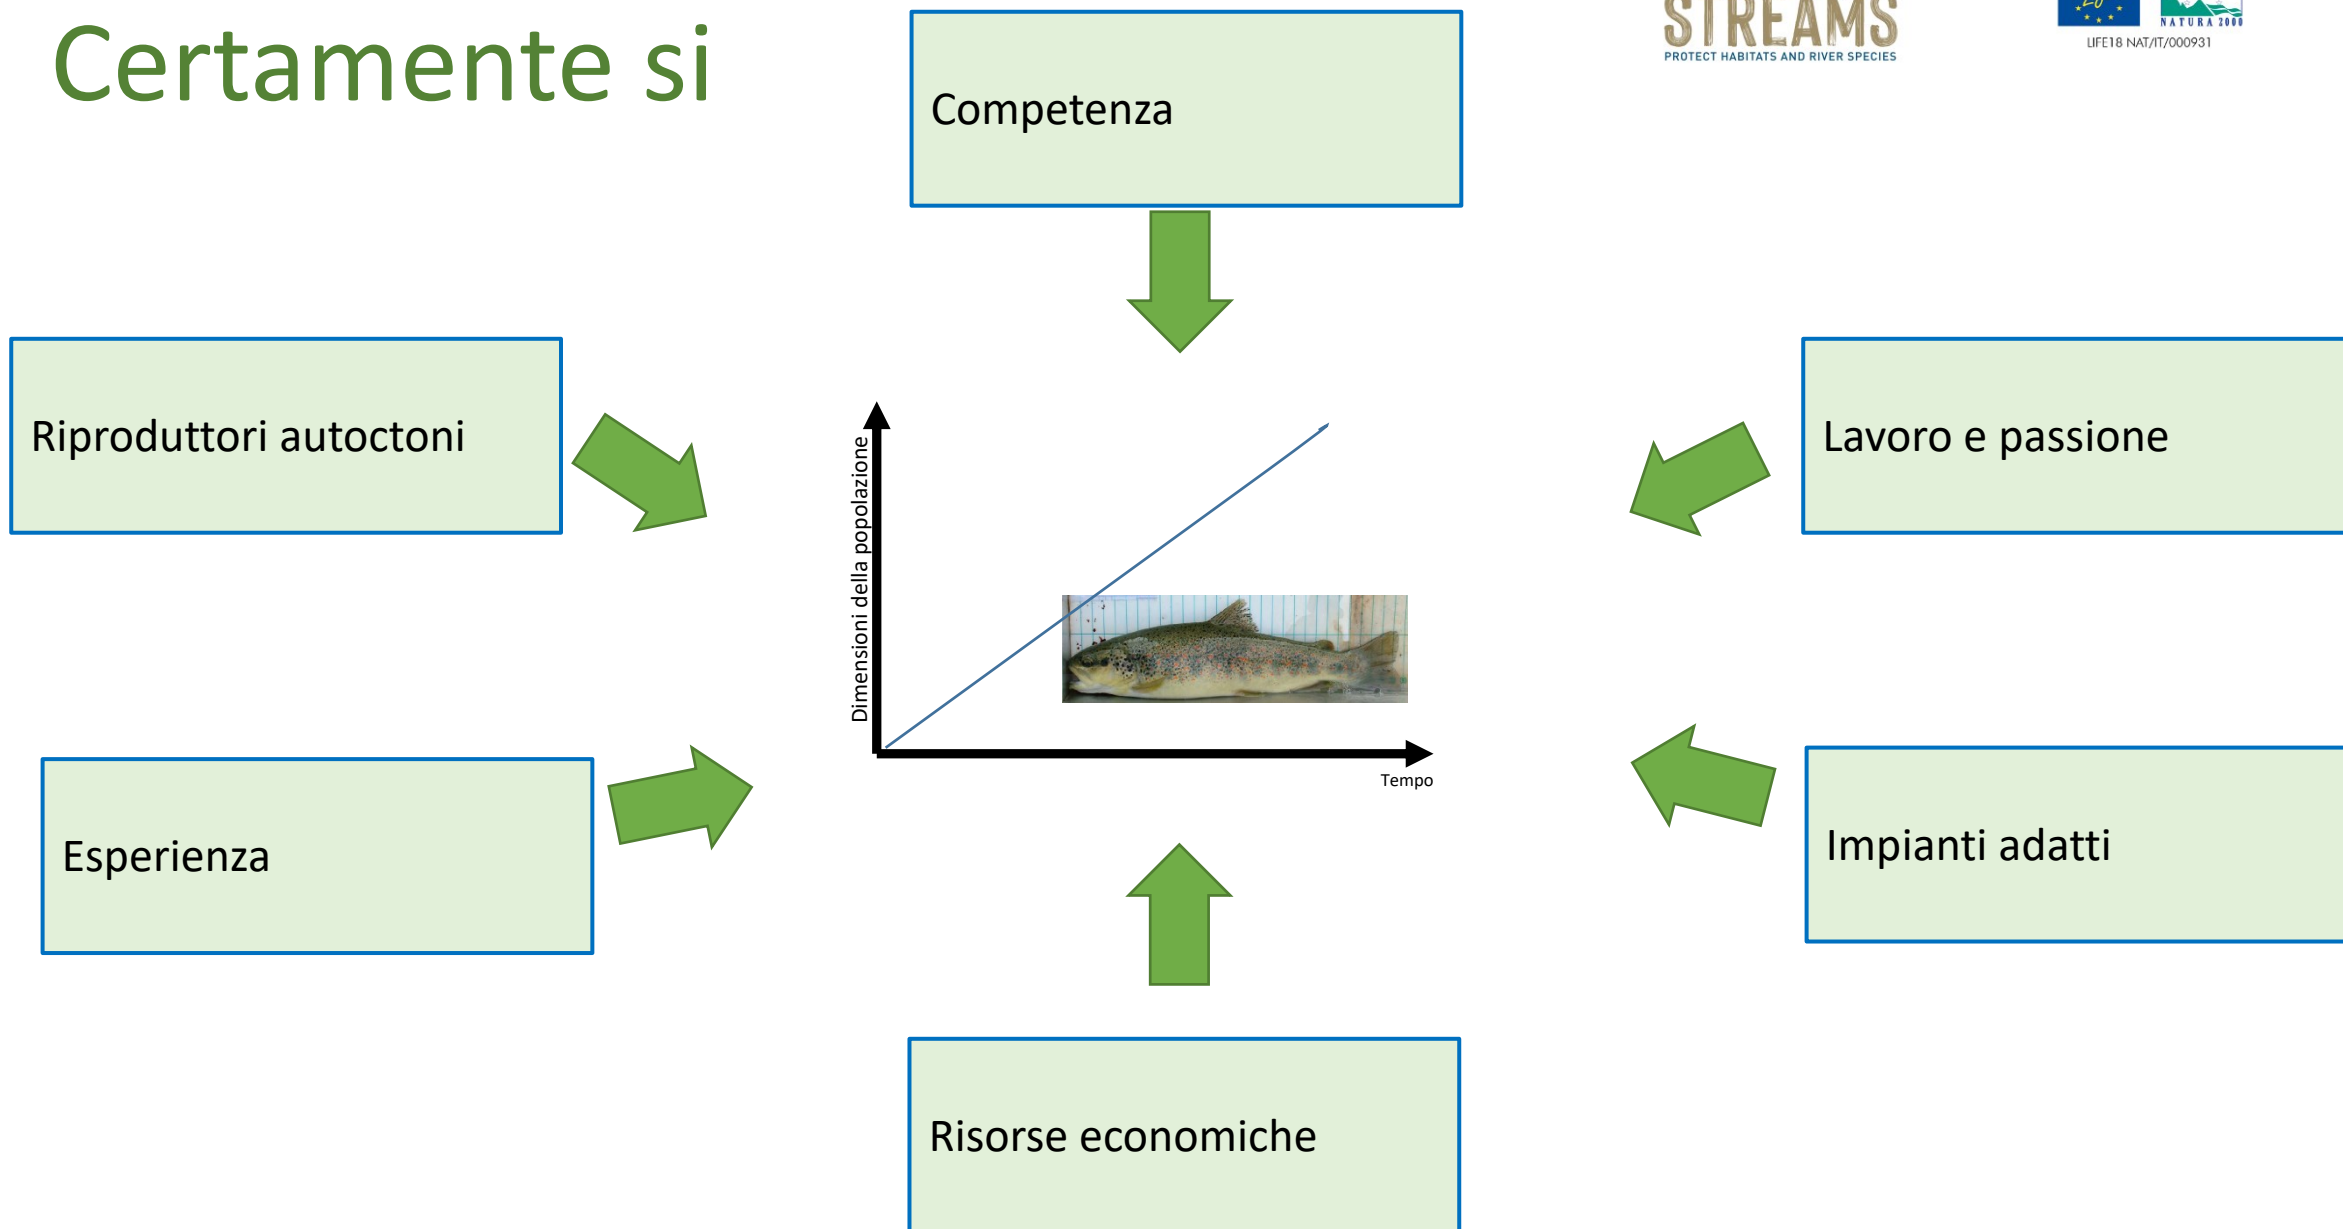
Certamente si

STREAMS
PROTECT HABITATS AND RIVER SPECIES

NATURA 2000
LIFE18 NAT/IT/000931

Competenza

Riproduttori autoctoni

Lavoro e passione

Dimensioni della popolazione

Tempo

Esperienza

Impianti adatti

Risorse economiche